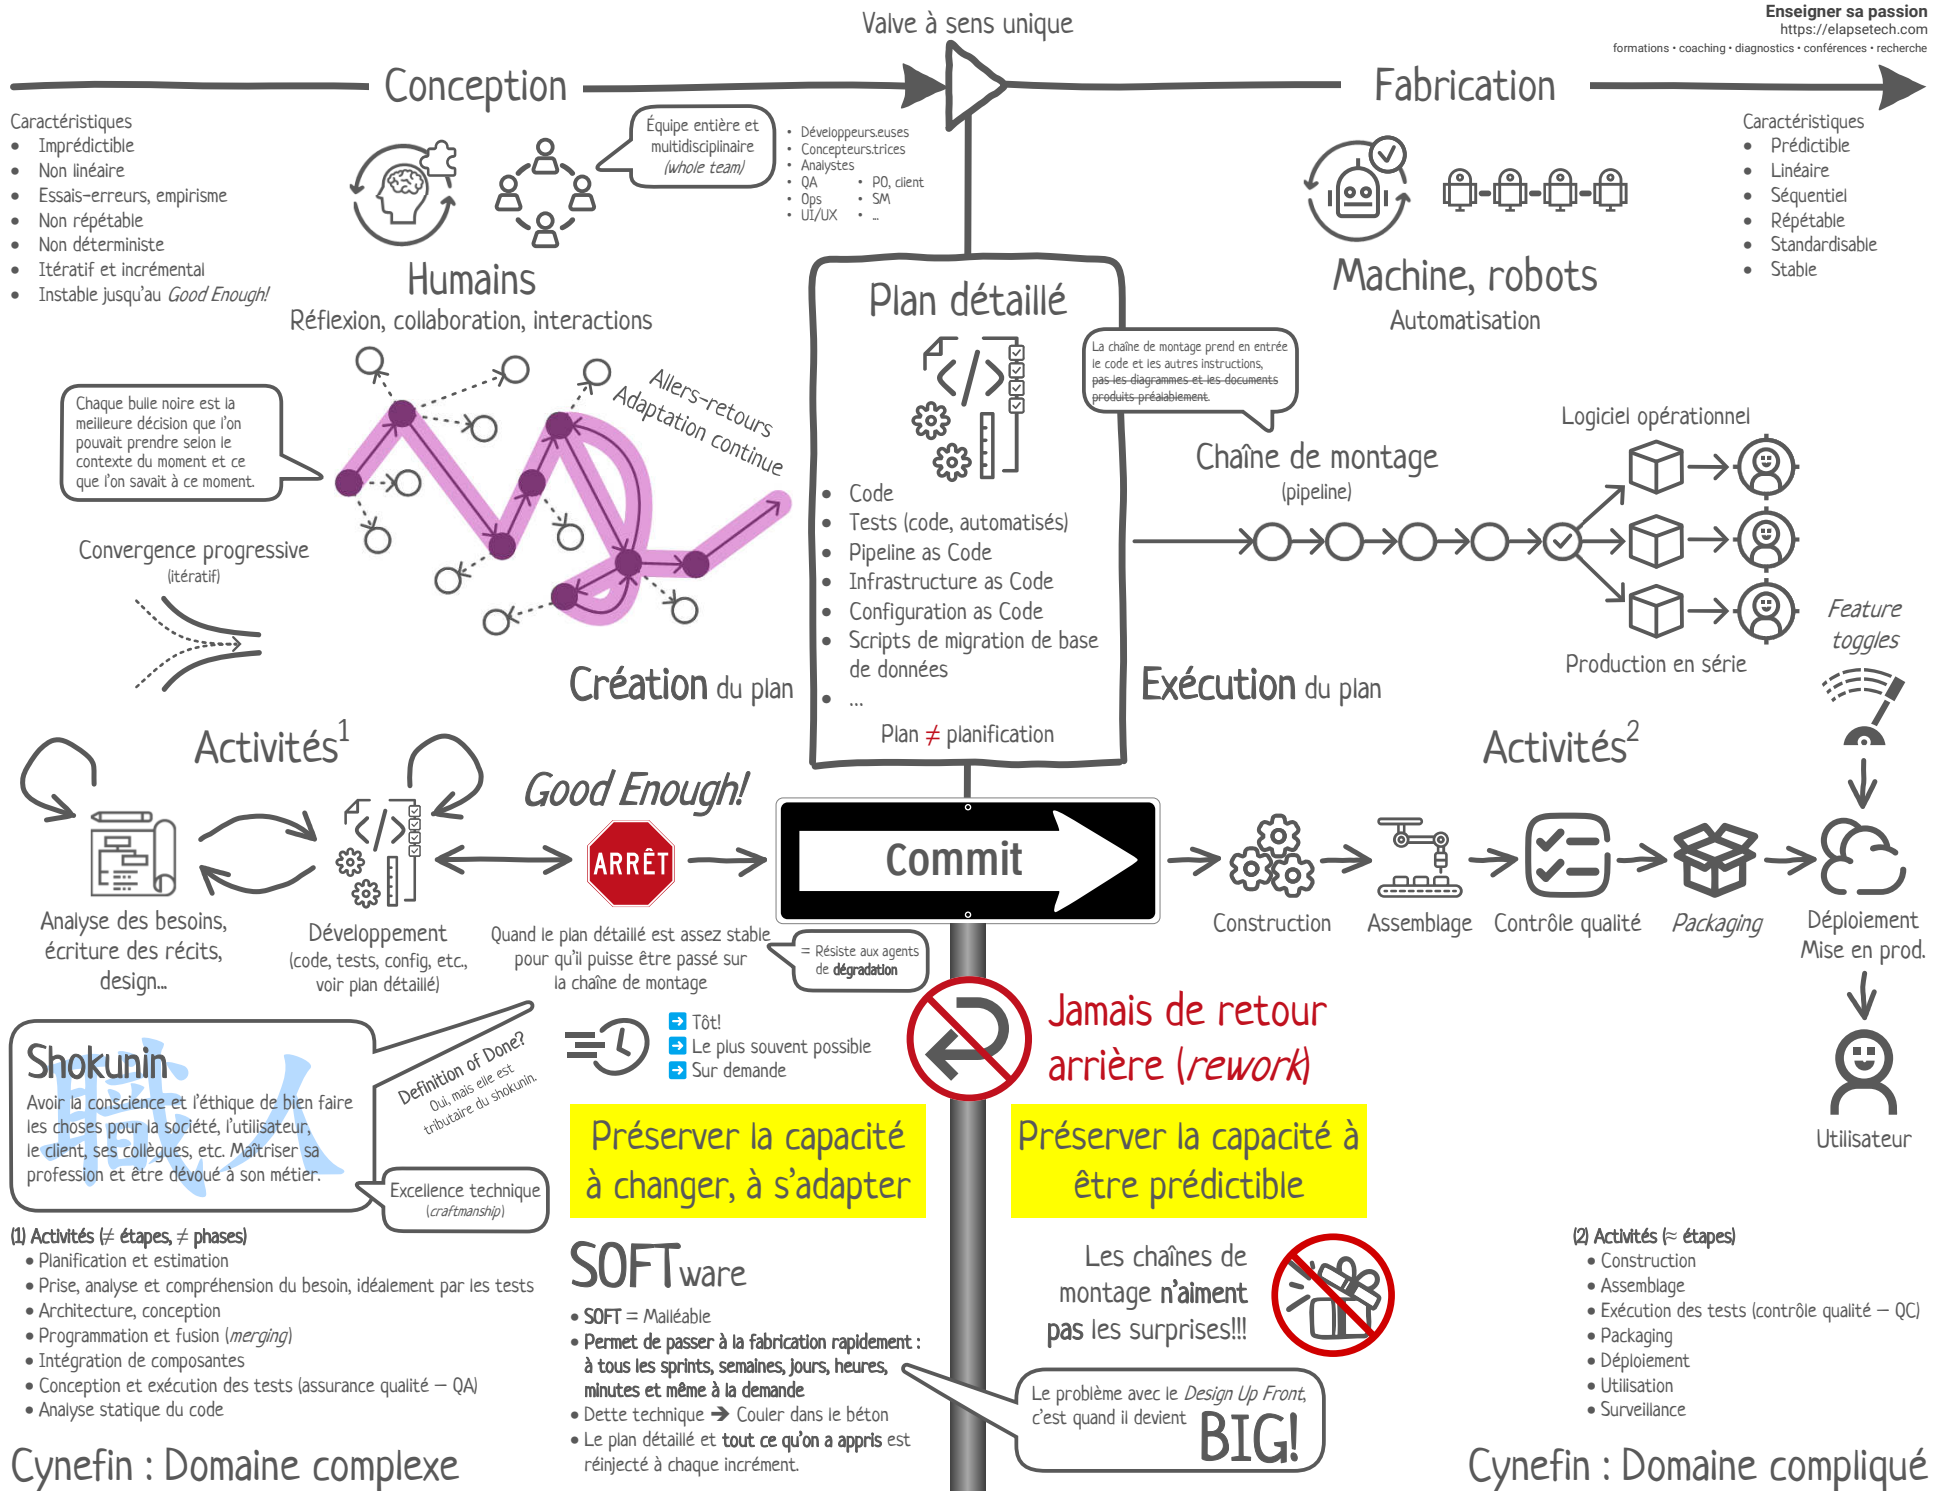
Enseigner sa passion
https://elapsetech.com
formations • coaching • diagnostics • conférences • recherche

Valve à sens unique

Conception

Fabrication

Caractéristiques
• Imprédictible
• Non linéaire
• Essais-erreurs, empirisme
• Non répétable
• Non déterministe
• Itératif et incrémental
• Instable jusqu'au Good Enough!

Équipe entière et multidisciplinaire (whole team)

• Développeurs.euses
• Concepteurs.trices
• Analystes
• QA
• Ops
• UI/UX
• PO, client
• SM
• ...

Humains
Réflexion, collaboration, interactions

Caractéristiques
• Prédictible
• Linéaire
• Séquentiel
• Répétable
• Standardisable
• Stable

Machine, robots
Automatisation

Plan détaillé

La chaîne de montage prend en entrée le code et les autres instructions, pas les diagrammes et les documents produits préalablement.

Chaque bulle noire est la meilleure décision que l'on pouvait prendre selon le contexte du moment et ce que l'on savait à ce moment.

Allers-retours
Adaptation continue

Logiciel opérationnel

Chaîne de montage
(pipeline)

Convergence progressive
(itératif)

• Code
• Tests (code, automatisés)
• Pipeline as Code
• Infrastructure as Code
• Configuration as Code
• Scripts de migration de base de données
• ...

Plan ≠ planification

Feature toggles

Production en série

Création du plan

Exécution du plan

Activités$^1$

Activités$^2$

Good Enough!

ARRÊT

Commit

Analyse des besoins, écriture des récits, design...

Développement
(code, tests, config, etc., voir plan détaillé)

Quand le plan détaillé est assez stable pour qu'il puisse être passé sur la chaîne de montage

= Résiste aux agents de dégradation

Construction
Assemblage
Contrôle qualité
Packaging
Déploiement
Mise en prod.

Shokunin
Avoir la conscience et l'éthique de bien faire les choses pour la société, l'utilisateur, le client, ses collègues, etc. Maîtriser sa profession et être dévoué à son métier.

Definition of Done?
Oui, mais elle est tributaire du shokunin.

Excellence technique
(craftmanship)

Tôt!
Le plus souvent possible
Sur demande

Jamais de retour arrière (rework)

Utilisateur

Préserver la capacité à changer, à s'adapter

Préserver la capacité à être prédictible

(1) Activités (≠ étapes, ≠ phases)
• Planification et estimation
• Prise, analyse et compréhension du besoin, idéalement par les tests
• Architecture, conception
• Programmation et fusion (merging)
• Intégration de composantes
• Conception et exécution des tests (assurance qualité — QA)
• Analyse statique du code

SOFTware
• SOFT = Malléable
• Permet de passer à la fabrication rapidement : à tous les sprints, semaines, jours, heures, minutes et même à la demande
• Dette technique ➔ Couler dans le béton
• Le plan détaillé et tout ce qu'on a appris est réinjecté à chaque incrément.

Les chaînes de montage n'aiment pas les surprises!!!

Le problème avec le Design Up Front, c'est quand il devient BIG!

(2) Activités (≈ étapes)
• Construction
• Assemblage
• Exécution des tests (contrôle qualité — QC)
• Packaging
• Déploiement
• Utilisation
• Surveillance

Cynefin : Domaine complexe

Cynefin : Domaine compliqué